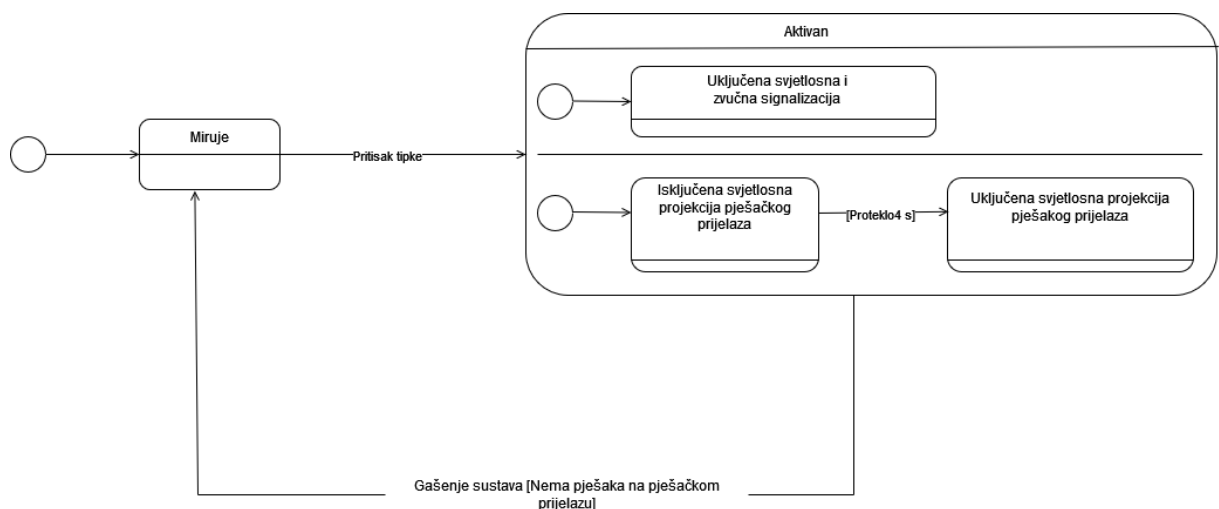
Aktivan

Uključena svjetlosna i zvučna signalizacija

Miruje

Pritisak tipke

Isključena svjetlosna projekcija pješačkog prijelaza

[Proteklo4 s]

Uključena svjetlosna projekcija pješakog prijelaza

Gašenje sustava [Nema pješaka na pješačkom prijelazu]